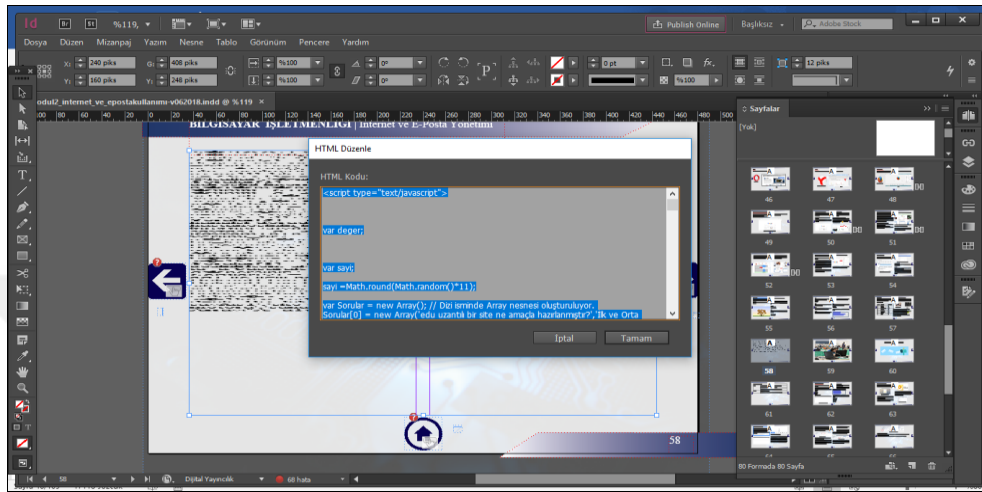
Id Br St %119, ▾

Publish Online Başlıksız Adobe Stock

Dosya Düzen Mizanpaj Yazım Nesne Tablo Görünüm Pencere Yardım

X: 240 piks Y: 160 piks G: 408 piks Y: 248 piks %100 %100 0° 0° 0 pt %100 12 piks

odul2_internet_ve_epostakullanımı-v062018.indd @ %119 ×

BILGISAYAR İŞLETMENLIĞI | Internet ve E-Posta Yönetimi

HTML Düzenle

HTML Kodu:

<script type="text/javascript">

var deger;

var sayi;

sayi =Math.round(Math.random()*11);

var Sorular = new Array(); // Dizi isminde Array nesnesi oluşturuluyor.
Sorular[0] = new Array('edu uzantılı bir site ne amaçla hazırlanmıştır?','İlk ve Orta

İptal Tamam

58

Sayfalar

[Yok]

46 47 48 49 50 51 52 53 54 55 56 57 58 59 60 61 62 63 64 65 66

80 Formada 80 Sayfa

58 Dijital Yayıncılık 68 hata